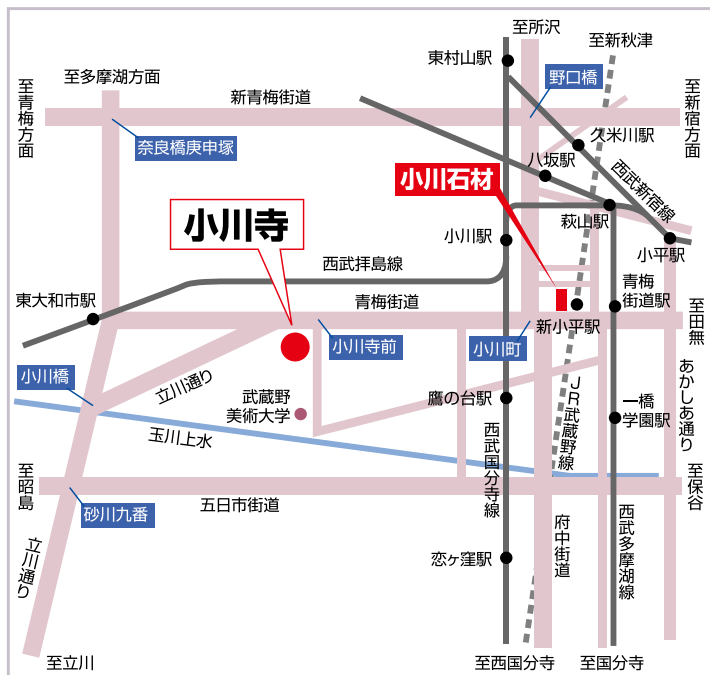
至所沢
至新秋津
東村山駅
野口橋
至多摩湖方面
至青梅方面
新青梅街道
至新宿方面
久米川駅
奈良橋庚申塚
八坂駅
西武新宿線
小川石材
萩山駅
小川寺
小川駅
小平駅
西武拝島線
青梅街道駅
東大和市駅
青梅街道
新小平駅
至田無
小川寺前
小川町
小川橋
立川通り
JR武蔵野線
あかしあ通り
武蔵野美術大学
鷹の台駅
一橋学園駅
玉川上水
西武国分寺線
至昭島
至保谷
五日市街道
砂川九番
立川通り
府中街道
西武多摩湖線
恋ヶ窪駅
至立川
至西国分寺
至国分寺